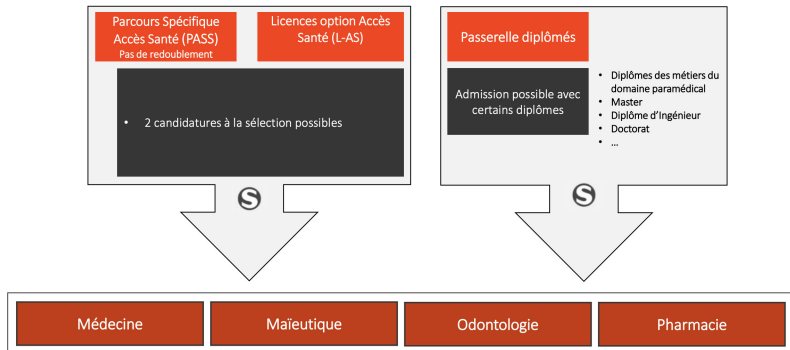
Parcours Spécifique Accès Santé (PASS)
Pas de redoublement

Licences option Accès Santé (L-AS)

• 2 candidatures à la sélection possibles

S

Passerelle diplômés

Admission possible avec certains diplômes

• Diplômes des métiers du domaine paramédical
• Master
• Diplôme d'Ingénieur
• Doctorat
• ...

S

Médecine

Maïeutique

Odontologie

Pharmacie